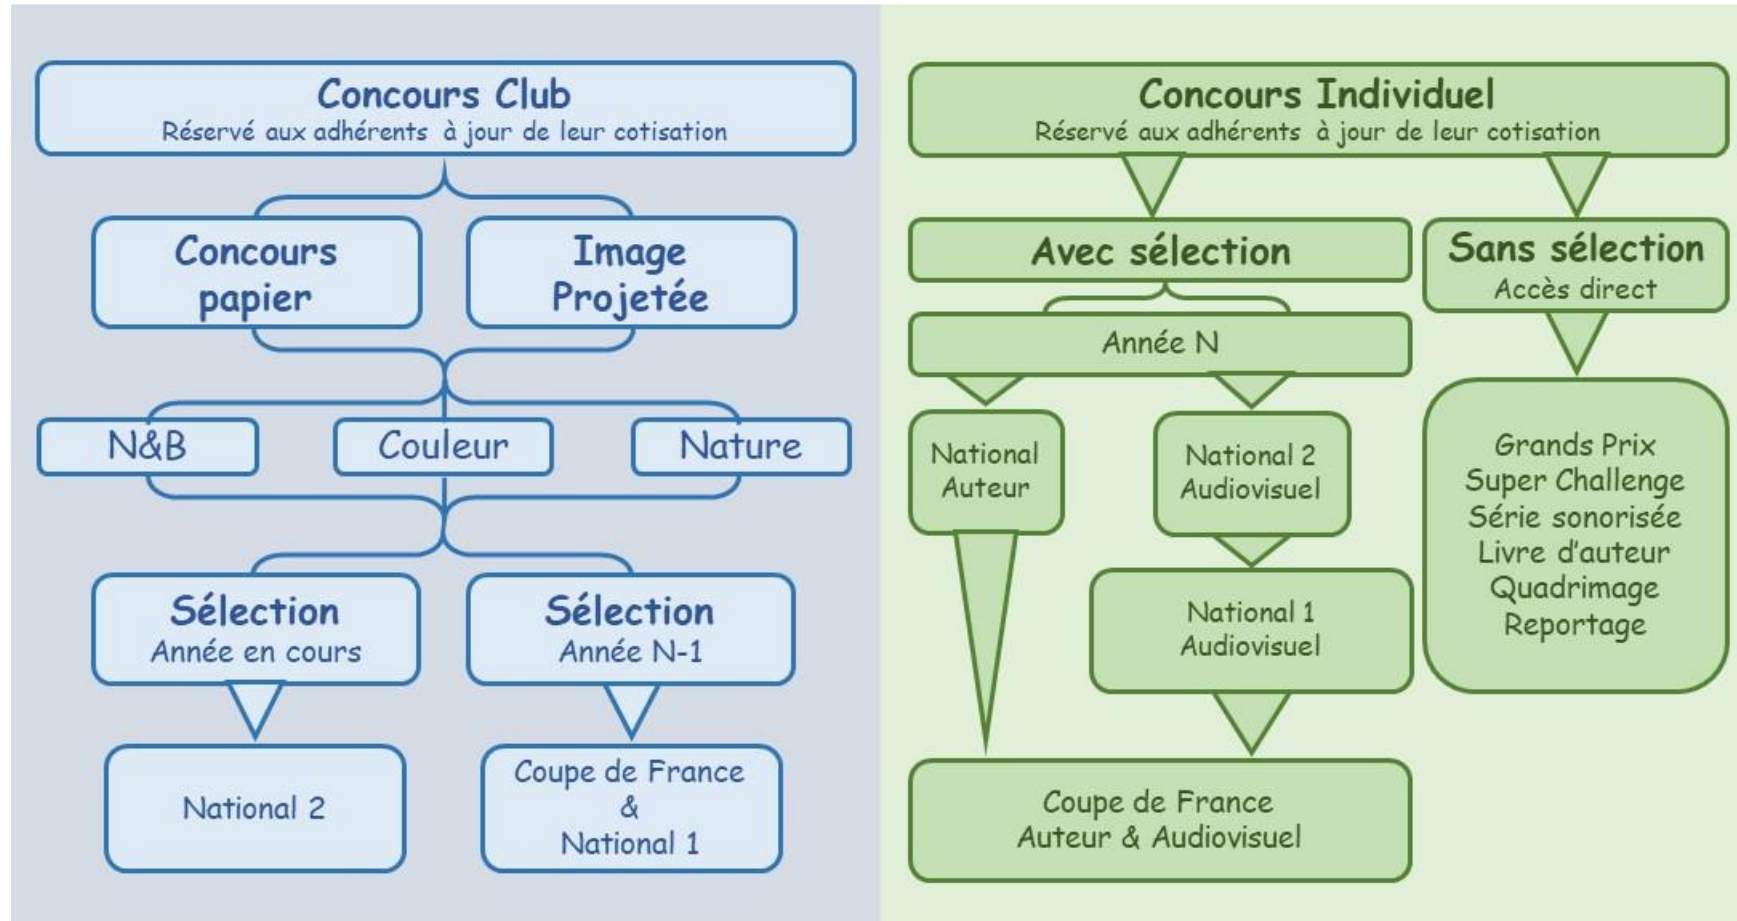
Concours Club
Réservé aux adhérents à jour de leur cotisation

Concours papier

Image Projetée

N&B

Couleur

Nature

Sélection
Année en cours

Sélection
Année N-1

National 2

Coupe de France
&
National 1

Concours Individuel
Réservé aux adhérents à jour de leur cotisation

Avec sélection

Sans sélection
Accès direct

Année N

National Auteur

National 2 Audiovisuel

National 1 Audiovisuel

Grands Prix
Super Challenge
Série sonorisée
Livre d'auteur
Quadrimage
Reportage

Coupe de France
Auteur & Audiovisuel